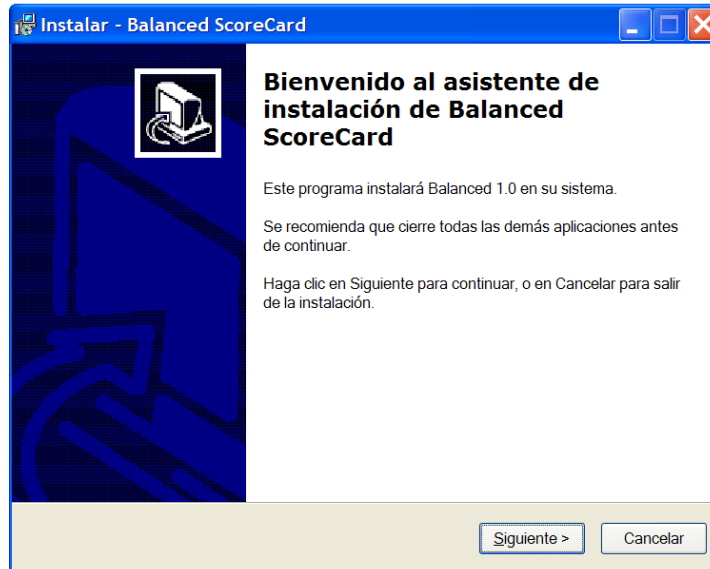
Instalar - Balanced ScoreCard

Bienvenido al asistente de instalación de Balanced ScoreCard

Este programa instalará Balanced 1.0 en su sistema.

Se recomienda que cierre todas las demás aplicaciones antes de continuar.

Haga clic en Siguiente para continuar, o en Cancelar para salir de la instalación.

Siguiente >

Cancelar